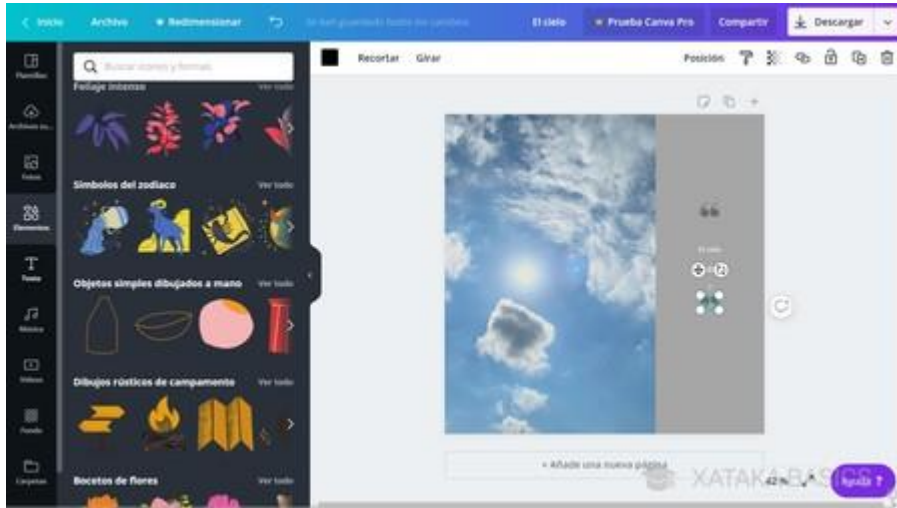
< Inicio Archivo Redimensionar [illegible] El cielo Prueba Canva Pro Compartir Descargar

Plantillas
Archivos su...
Fotos
Elementos
Texto
Música
Vídeos
Fondo
Carpetas

Buscar iconos y formas

Follaje intenso Ver todo

Símbolos del zodiaco Ver todo

Objetos simples dibujados a mano Ver todo

Dibujos rústicos de campamento Ver todo

Bocetos de flores Ver todo

Recortar Girar Posición

El cielo

+ Añade una nueva página

42 %

XATAKA BASICS

Ayuda ?